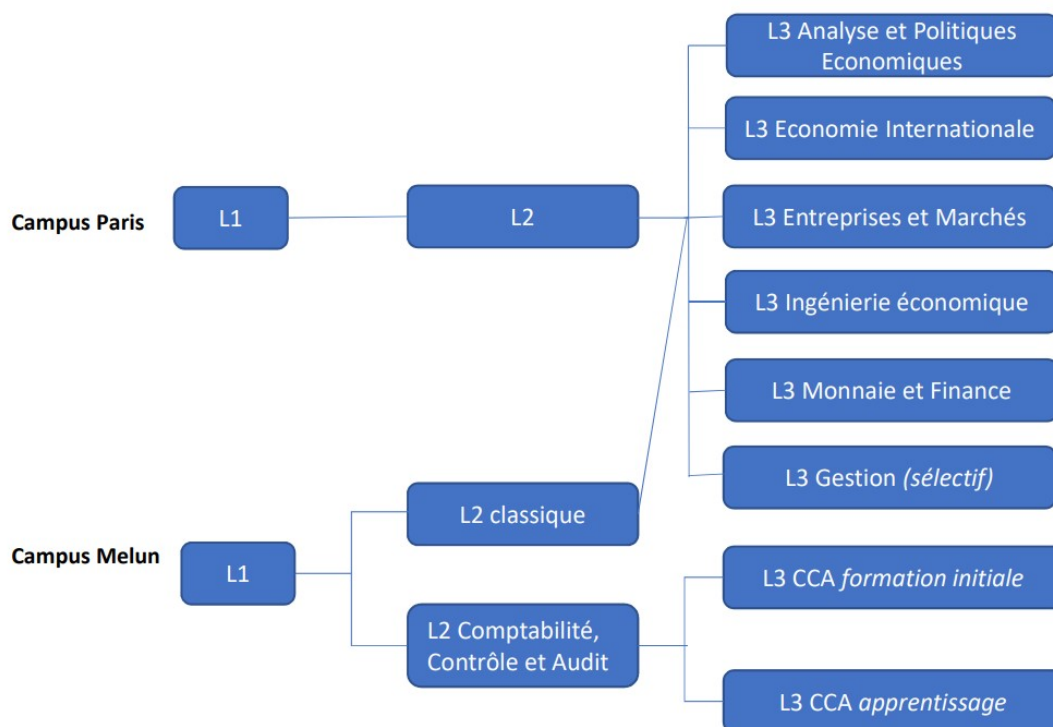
Campus Paris

L1

L2

L3 Analyse et Politiques Economiques

L3 Economie Internationale

L3 Entreprises et Marchés

L3 Ingénierie économique

L3 Monnaie et Finance

L3 Gestion *(sélectif)*

Campus Melun

L1

L2 classique

L2 Comptabilité, Contrôle et Audit

L3 CCA *formation initiale*

L3 CCA *apprentissage*